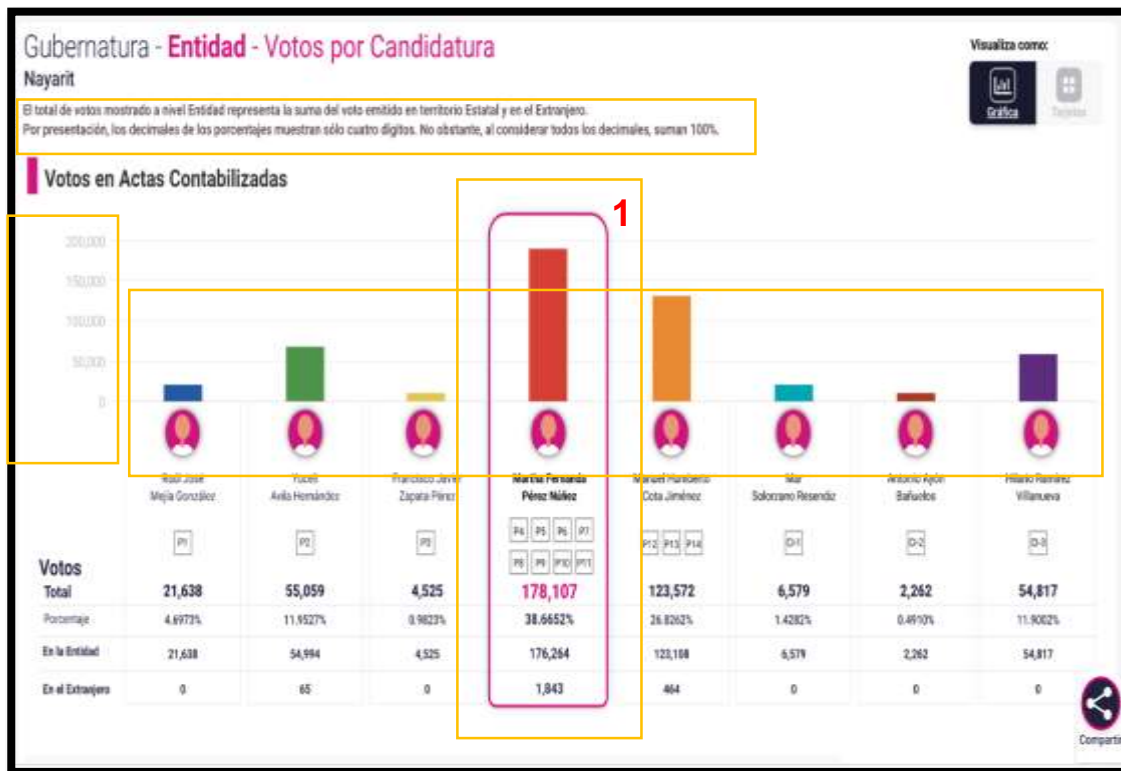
Gubernatura - **Entidad** - Votos por Candidatura

Nayarit

El total de votos mostrado a nivel Entidad representa la suma del voto emitido en territorio Estatal y en el Extranjero.
Por presentación, los decimales de los porcentajes muestran sólo cuatro dígitos. No obstante, al considerar todos los decimales, suman 100%.

Visualiza como:

Gráfica

Tarjetas

Votos en Actas Contabilizadas

1

200,000
150,000
100,000
50,000
0

| Votos | Raúl José Mejía González | Yuceli Avila Hernández | Francisco Javier Zapata Pérez | Martha Fernanda Pérez Núñez | Manuel Humberto Cota Jiménez | Mar Solorzano Resendiz | Antonio Ayón Bañuelos | Hilario Ramírez Villanueva |
|---|---|---|---|---|---|---|---|---|
| | P1 | P2 | P3 | P4 P5 P6 P7 P8 P9 P10 P11 | P12 P13 P14 | DI-1 | DI-2 | DI-3 |
| Total | 21,638 | 55,059 | 4,525 | 178,107 | 123,572 | 6,579 | 2,262 | 54,817 |
| Porcentaje | 4.6973% | 11.9527% | 0.9823% | 38.6652% | 26.8262% | 1.4282% | 0.4910% | 11.9002% |
| En la Entidad | 21,638 | 54,994 | 4,525 | 176,264 | 123,108 | 6,579 | 2,262 | 54,817 |
| En el Extranjero | 0 | 65 | 0 | 1,843 | 464 | 0 | 0 | 0 |

Compartir